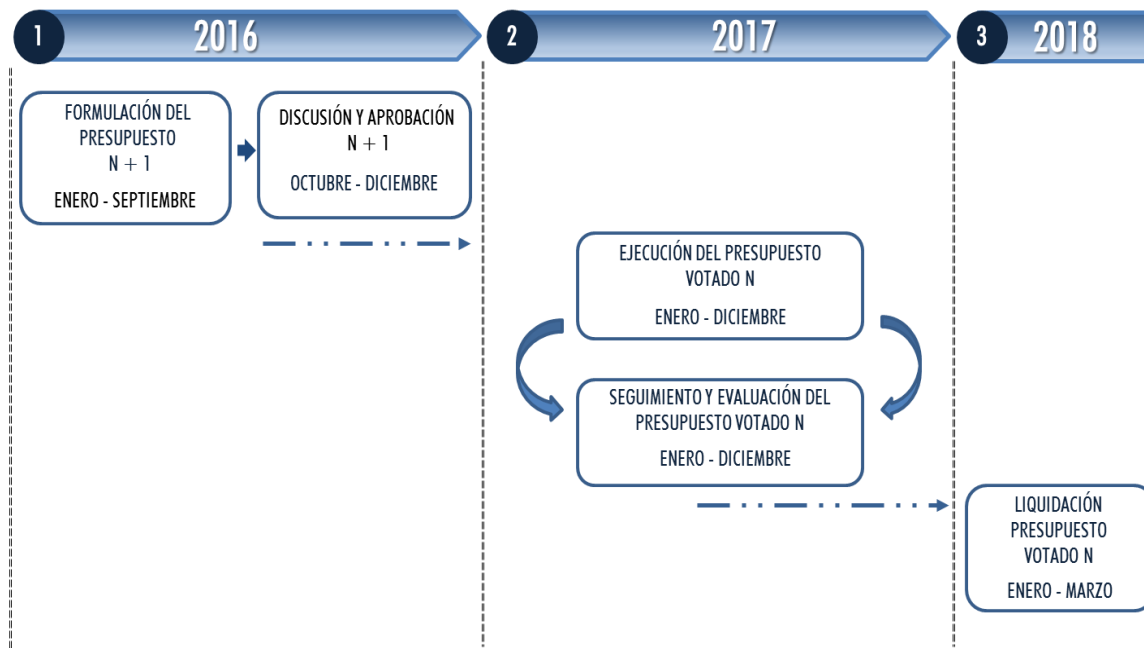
1 2016

2 2017

3 2018

FORMULACIÓN DEL PRESUPUESTO N + 1

ENERO - SEPTIEMBRE

DISCUSIÓN Y APROBACIÓN N + 1

OCTUBRE - DICIEMBRE

EJECUCIÓN DEL PRESUPUESTO VOTADO N

ENERO - DICIEMBRE

SEGUIMIENTO Y EVALUACIÓN DEL PRESUPUESTO VOTADO N

ENERO - DICIEMBRE

LIQUIDACIÓN PRESUPUESTO VOTADO N

ENERO - MARZO